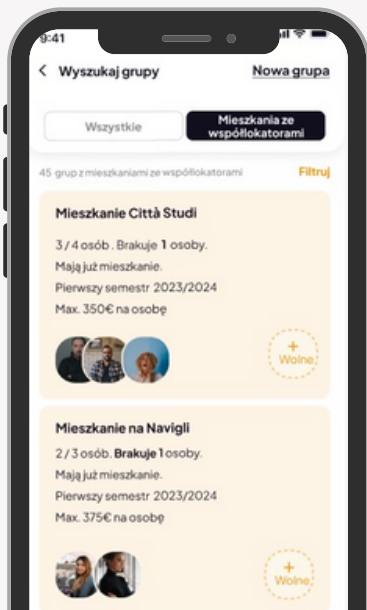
9:41

< Wyszukaj grupy

Nowa grupa

Wszystkie

Mieszkania ze współlokatorami

45 grup z mieszkaniami ze współlokatorami

Filtruj

Mieszkanie Città Studi

3 / 4 osób . Brakuje 1 osoby.
Mają już mieszkanie.
Pierwszy semestr 2023/2024
Max. 350€ na osobę

+
Wolne

Mieszkanie na Navigli

2 / 3 osób. Brakuje 1 osoby.
Mają już mieszkanie.
Pierwszy semestr 2023/2024
Max. 375€ na osobę

+
Wolne